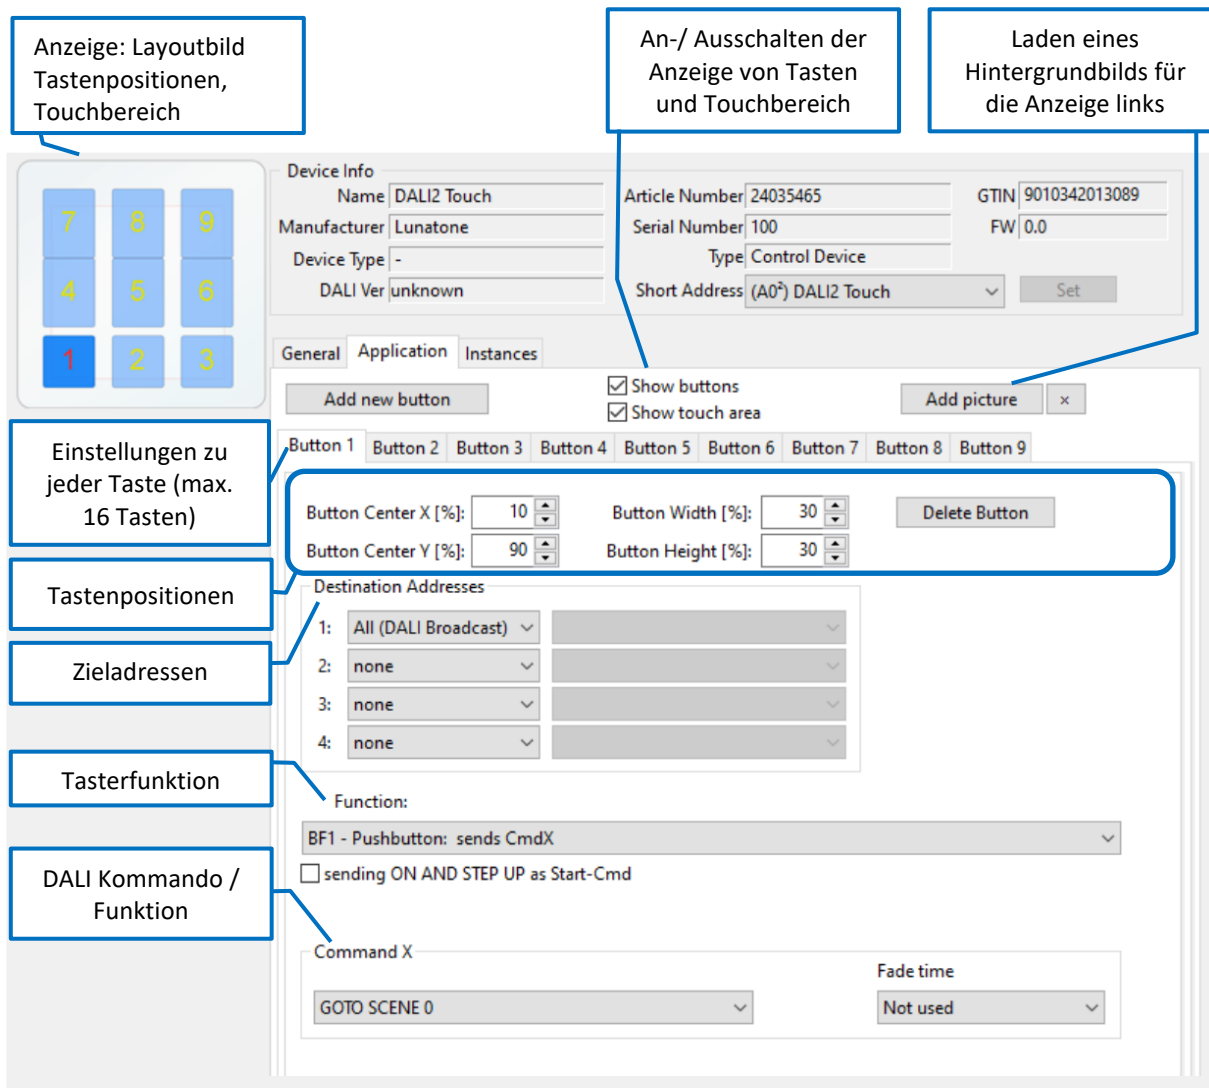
Anzeige: Layoutbild Tastenpositionen, Touchbereich

An-/ Ausschalten der Anzeige von Tasten und Touchbereich

Laden eines Hintergrundbilds für die Anzeige links

7 8 9
4 5 6
1 2 3

Device Info
Name DALI2 Touch
Manufacturer Lunatone
Device Type -
DALI Ver unknown
Article Number 24035465
Serial Number 100
Type Control Device
Short Address (A0²) DALI2 Touch
GTIN 9010342013089
FW 0.0
Set

General Application Instances

Add new button
Show buttons
Show touch area
Add picture ×

Einstellungen zu jeder Taste (max. 16 Tasten)

Button 1 Button 2 Button 3 Button 4 Button 5 Button 6 Button 7 Button 8 Button 9

Button Center X [%]: 10
Button Center Y [%]: 90
Button Width [%]: 30
Button Height [%]: 30
Delete Button

Tastenpositionen

Destination Addresses
1: All (DALI Broadcast)
2: none
3: none
4: none

Zieladressen

Tasterfunktion

Function:
BF1 - Pushbutton: sends CmdX
sending ON AND STEP UP as Start-Cmd

DALI Kommando / Funktion

Command X
GOTO SCENE 0
Fade time
Not used